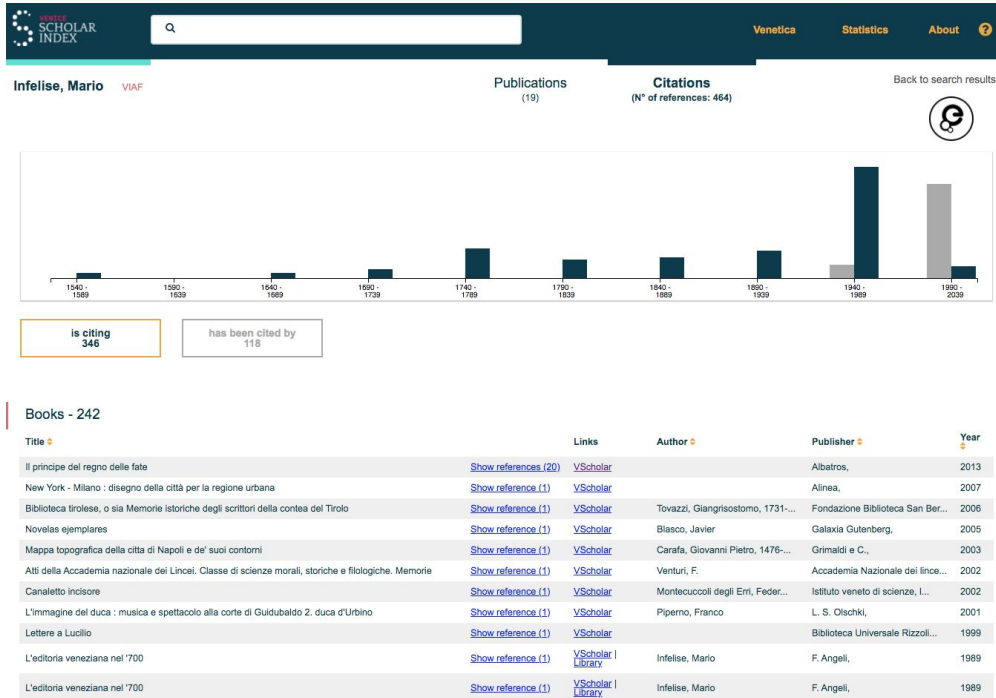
VENICE SCHOLAR INDEX

Venetica Statistics About ?

Infelise, Mario VIAF

Publications (19)

Citations (N° of references: 464)

Back to search results

1540 - 1589
1590 - 1639
1640 - 1689
1690 - 1739
1740 - 1789
1790 - 1839
1840 - 1889
1890 - 1939
1940 - 1989
1990 - 2039

is citing 346

has been cited by 118

Books - 242

| Title | | Links | Author | Publisher | Year |
|---|---|---|---|---|---|
| Il principe del regno delle fate | Show references (20) | VScholar | | Albatros, | 2013 |
| New York - Milano : disegno della città per la regione urbana | Show reference (1) | VScholar | | Alinea, | 2007 |
| Biblioteca tirolese, o sia Memorie istoriche degli scrittori della contea del Tirolo | Show reference (1) | VScholar | Tovazzi, Giangrisostomo, 1731-... | Fondazione Biblioteca San Ber... | 2006 |
| Novelas ejemplares | Show reference (1) | VScholar | Blasco, Javier | Galaxia Gutenberg, | 2005 |
| Mappa topografica della citta di Napoli e de' suoi contorni | Show reference (1) | VScholar | Carafa, Giovanni Pietro, 1476-... | Grimaldi e C., | 2003 |
| Atti della Accademia nazionale dei Lincei. Classe di scienze morali, storiche e filologiche. Memorie | Show reference (1) | VScholar | Venturi, F. | Accademia Nazionale dei lince... | 2002 |
| Canaletto incisore | Show reference (1) | VScholar | Montecuccoli degli Erri, Feder... | Istituto veneto di scienze, l... | 2002 |
| L'immagine del duca : musica e spettacolo alla corte di Guidubaldo 2. duca d'Urbino | Show reference (1) | VScholar | Piperno, Franco | L. S. Olschki, | 2001 |
| Lettere a Lucilio | Show reference (1) | VScholar | | Biblioteca Universale Rizzoli... | 1999 |
| L'editoria veneziana nel '700 | Show reference (1) | VScholar \| Library | Infelise, Mario | F. Angeli, | 1989 |
| L'editoria veneziana nel '700 | Show reference (1) | VScholar \| Library | Infelise, Mario | F. Angeli, | 1989 |